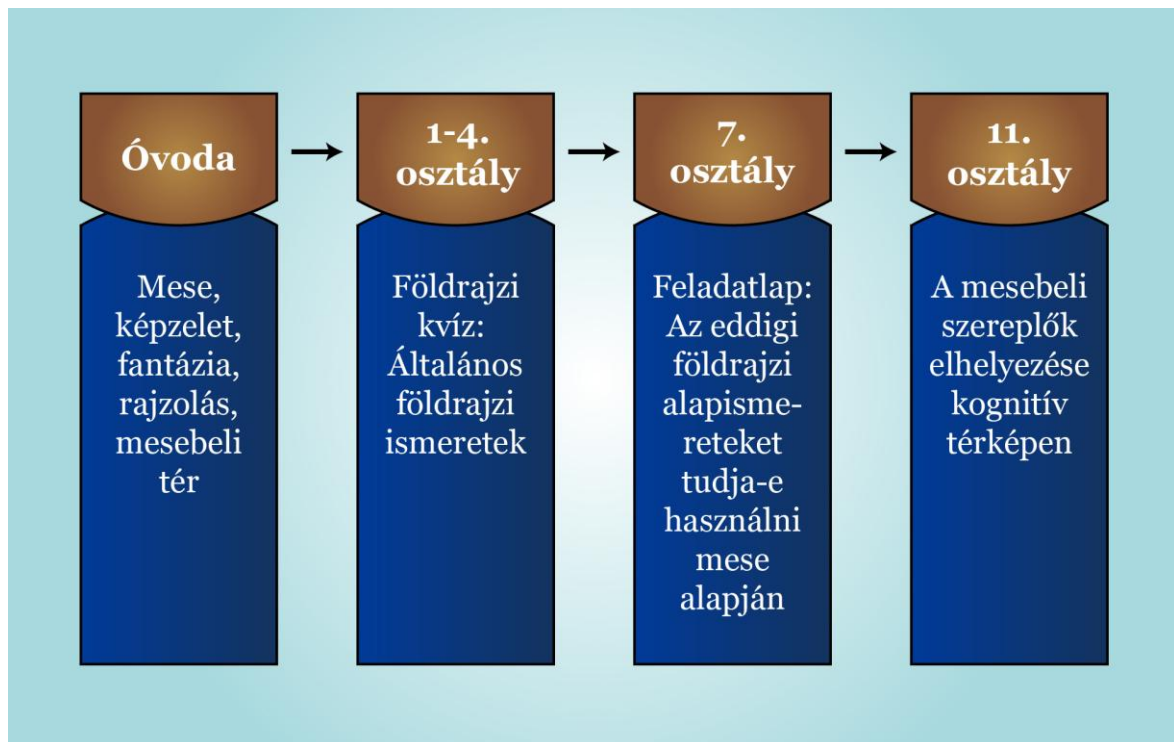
Óvoda

Mese, képzelet, fantázia, rajzolás, mesebeli tér

1-4. osztály

Földrajzi kvíz: Általános földrajzi ismeretek

7. osztály

Feladatlap: Az eddigi földrajzi alapismereteket tudja-e használni mese alapján

11. osztály

A mesebeli szereplők elhelyezése kognitív térképen